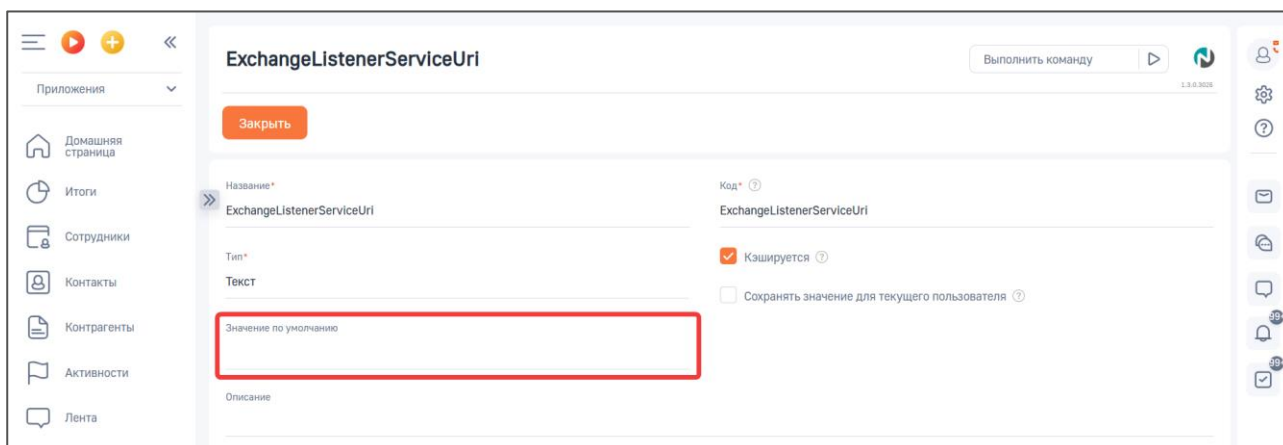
Приложения

Домашняя страница

Итоги

Сотрудники

Контакты

Контрагенты

Активности

Лента

ExchangeListenerServiceUri

Выполнить команду

1.3.0.3025

Закрыть

Название*
ExchangeListenerServiceUri

Код*
ExchangeListenerServiceUri

Тип*
Текст

Кэшируется

Сохранять значение для текущего пользователя

Значение по умолчанию

Описание

99+

99+